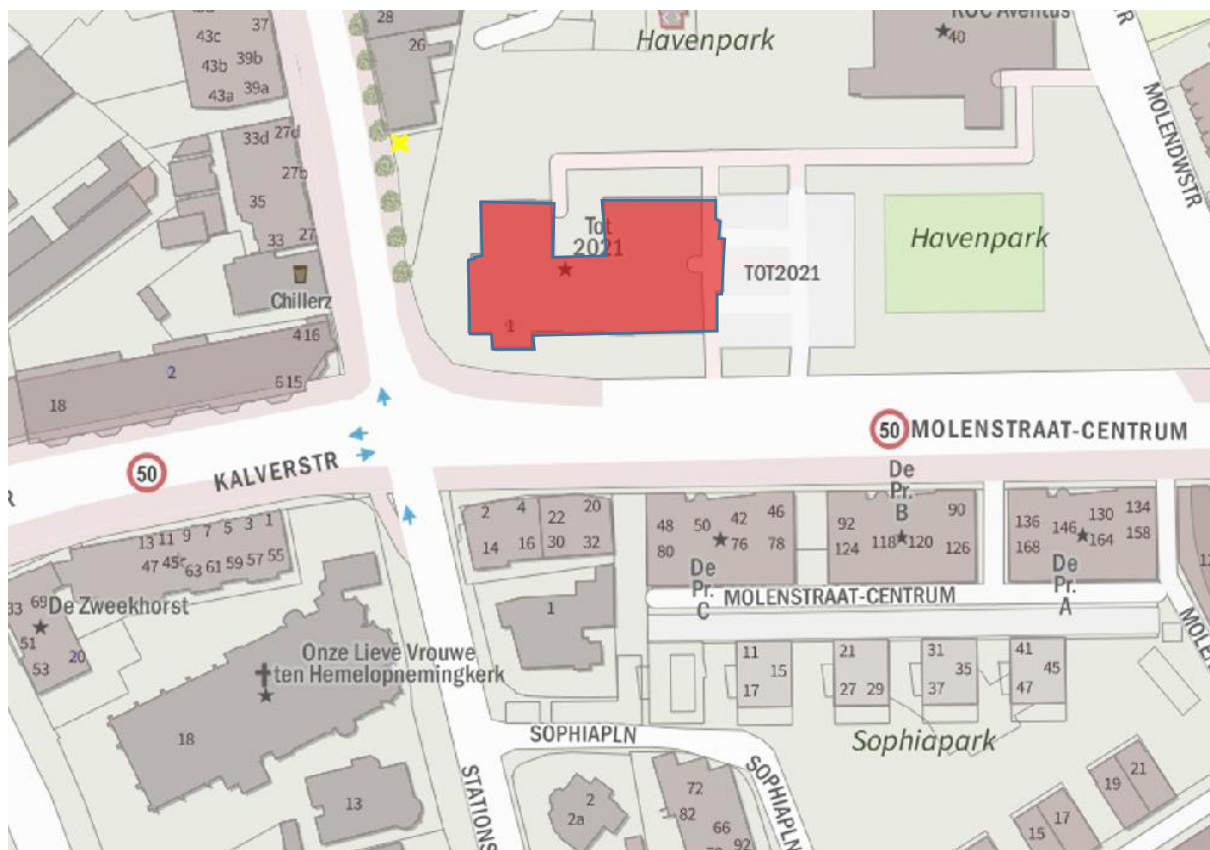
28
37
43c
39b
43b
43a
39a
26
Havenpark
ROC Aventus
40
MOLENDWSTR
33d
27d
27b
35
33
27
Tot
2021
TOT2021
Havenpark
Chillerz
4
16
2
6
15
18
1
50
MOLENSTRAAT-CENTRUM
50
KALVERSTR
De
Pr.
B
2
4
22
20
48
50
42
46
92
90
136
146
130
134
14
16
30
32
80
76
78
124
118
120
126
168
164
158
13
11
9
7
5
3
1
47
45
63
61
59
57
55
De
Pr.
C
De
Pr.
A
33
69
De Zweekhorst
51
53
20
1
MOLENSTRAAT-CENTRUM
Onze Lieve Vrouwe
ten Hemelopnemingkerk
11
15
17
21
27
29
31
35
37
41
45
47
18
SOPHIAPLN
Sophiapark
SOPHIAPLN
STATIONS
13
2
2a
72
82
66
92
19
21
15
17